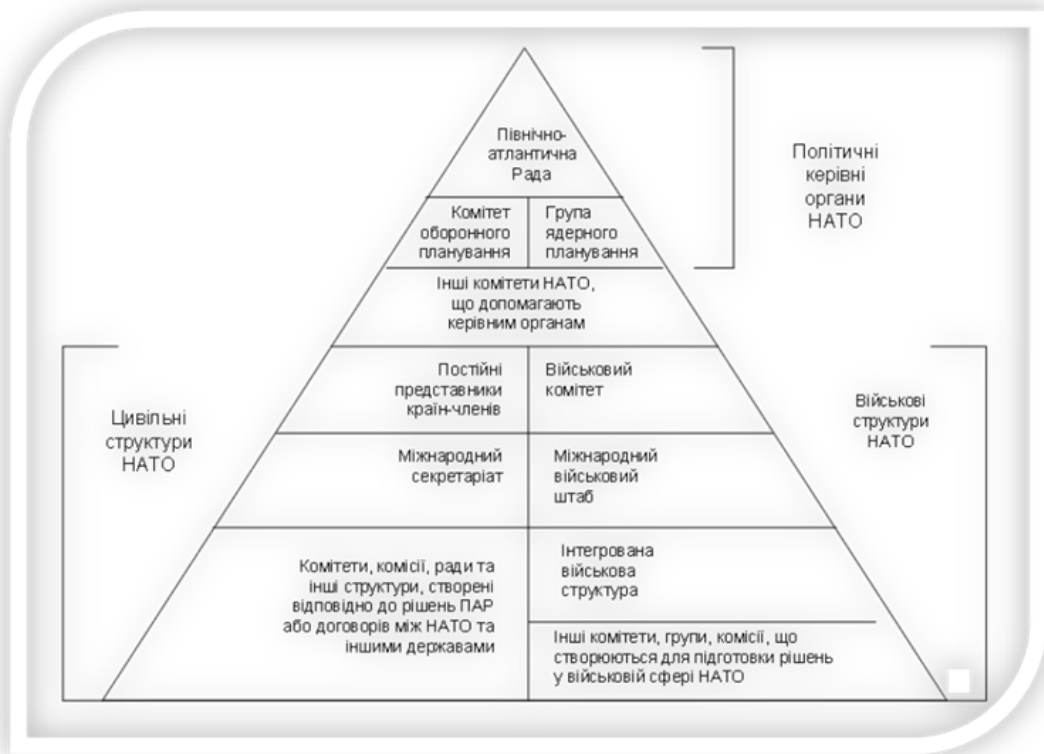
Північно-атлантична Рада

Комітет оборонного планування

Група ядерного планування

Політичні керівні органи НАТО

Інші комітети НАТО, що допомагають керівним органам

Постійні представники країн-членів

Військовий комітет

Цивільні структури НАТО

Військові структури НАТО

Міжнародний секретаріат

Міжнародний військовий штаб

Комітети, комісії, ради та інші структури, створені відповідно до рішень ПАР або договорів між НАТО та іншими державами

Інтегрована військова структура

Інші комітети, групи, комісії, що створюються для підготовки рішень у військовій сфері НАТО